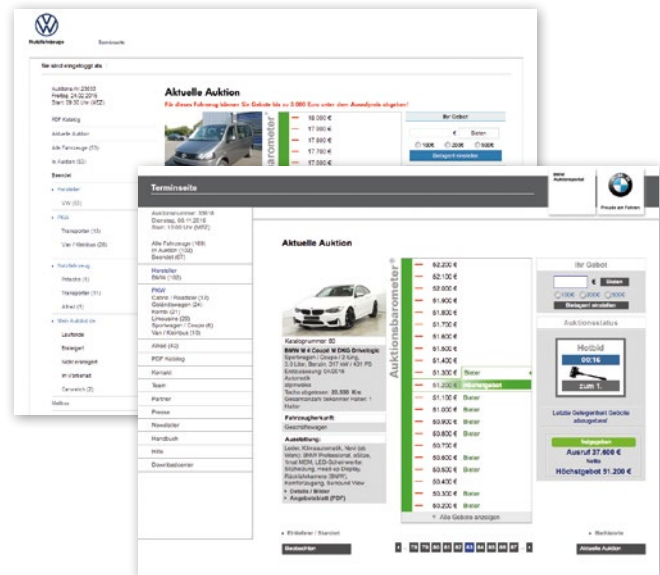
Nutzfahrzeuge

Terminseite

Sie sind eingeloggt als

Auktions-Nr. 23030
Freitag, 24.02.2016
Start: 09:30 Uhr (MEZ)

PDF Katalog

Aktuelle Auktion

Alle Fahrzeuge (53)

In Auktion (53)

Beendet

Hersteller

VW (53)

PKW

Transporter (10)

Van / Kleinbus (25)

Nutzfahrzeuge

Pritsche (4)

Transporter (31)

Allrad (4)

Mein Auktionsstatus

Laufende

Beboten

Nicht ersteigert

Im Vorbehalt

Gewonnen (2)

Meldbox

Aktuelle Auktion

Für dieses Fahrzeug können Sie Gebote bis zu 3.000 Euro unter dem Ausrufpreis abgeben!

18.000 €
17.900 €
17.800 €
17.700 €
17.600 €

Ihr Gebot

€ Bieten

100€ 200€ 500€

Gebotsagent einstellen

Terminseite

BMW Auktionsportal

Freude am Fahren

Auktionsnummer: 5561A
Dienstag, 08.11.2016
Start: 13:00 Uhr (MEZ)

Alle Fahrzeuge (169)
In Auktion (102)
Beendet (67)

Hersteller
BMW (102)

PKW
Cabrio / Roadster (10)
Geländewagen (24)
Kombi (21)
Limousine (29)
Sportwagen / Coupé (6)
Van / Kleinbus (10)

Allrad (43)

PDF Katalog

Kontakt

Team

Partner

Presse

Newsletter

Handbuch

Hilfe

Downloadcenter

Aktuelle Auktion

Katalognummer: 80

BMW M 4 Coupé M DKG Drivelogic
Sportwagen / Coupé / 2-türig,
3,0 Liter, Benzin, 317 kW / 431 PS
Erstzulassung: 04/2015
Automatik
alpinweiss
Tachostandsstand: 20.500 Km
Gesamtanzahl bekannter Halter: 1
Halter

Fahrzeugherkunft
Geschäftswagen

Ausstattung:
Leder, Klimaautomatik, Navi (ab Werk), BMW Professional, eSize, Vinyl MDM, LED-Scheinwerfer, Sitzheizung, Head-up Display, Rückfahrkamera (BMW), Komfortzugang, Surround View

Details / Bilder
Angebotsblatt (PDF)

Auktionsbarometer

52.200 €
52.100 €
52.000 €
51.900 €
51.800 €
51.700 €
51.600 €
51.500 €
51.400 €
51.300 € Bieter
51.200 € Höchstgebot
51.100 € Bieter
51.000 € Bieter
50.900 € Bieter
50.800 € Bieter
50.700 €
50.600 € Bieter
50.500 € Bieter
50.400 €
50.300 € Bieter
50.200 € Bieter

Alle Gebote anzeigen

Ihr Gebot

€ Bieten

100€ 200€ 500€

Gebotsagent einstellen

Auktionsstatus

Hotbid
00:16
zum 1.

Letzte Gelegenheit! Gebote abzugeben!

freigegeben
Ausruf 37.600 €
Netto
Höchstgebot 51.200 €

Erstfahrer / Standort

Nachfolgende

Beobachten

78 79 80 81 82 83 84 85 86 87

Aktuelle Auktion